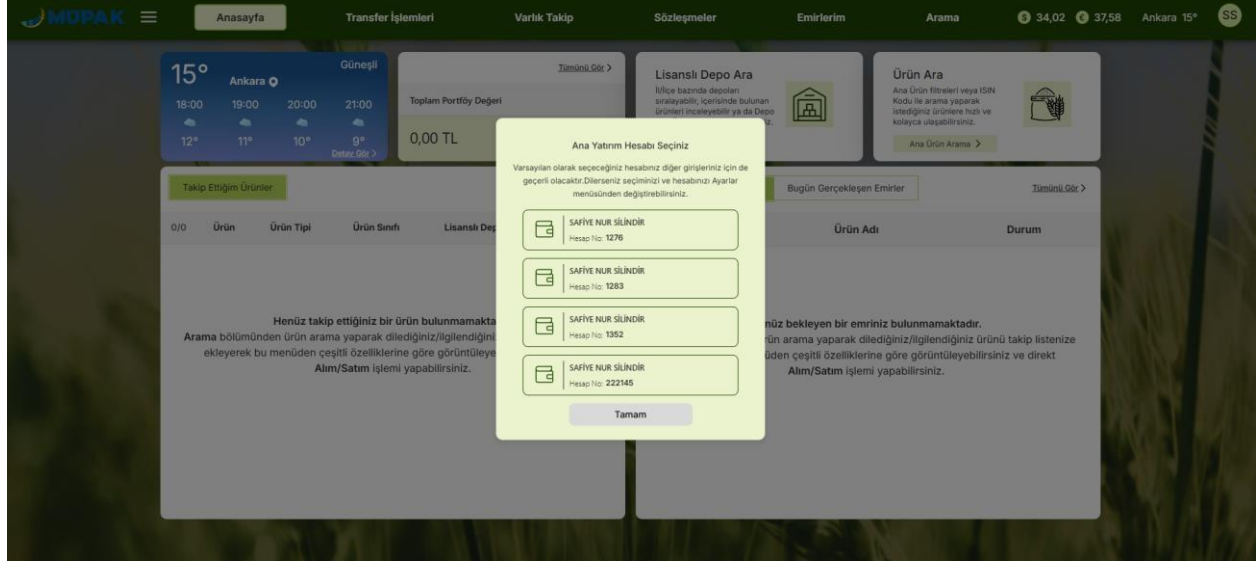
MÜPAK

Anasayfa Transfer İşlemleri Varlık Takip Sözleşmeler Emirlerim Arama 34,02 37,58 Ankara 15° SS

15° Ankara Güneşli
18:00 19:00 20:00 21:00
12° 11° 10° 9°
Detay Gör >

Tümünü Gör >
Toplam Portföy Değeri
0,00 TL

Lisanslı Depo Ara
İl/İlçe bazında depoları sıralayabilir, içerisinde bulunan ürünleri inceleyebilir ya da Depo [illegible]

Ürün Ara
Ana Ürün filtreleri veya ISIN Kodu ile arama yaparak istediğiniz ürünlere hızlı ve kolayca ulaşabilirsiniz.
Ana Ürün Arama >

Takip Ettiğim Ürünler
0/0 Ürün Ürün Tipi Ürün Sınıfı Lisanslı Dep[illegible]

Henüz takip ettiğiniz bir ürün bulunmamakta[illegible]
Arama bölümünden ürün arama yaparak dilediğiniz/ilgilendiğin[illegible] ekleyerek bu menüden çeşitli özelliklerine göre görüntüleye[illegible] Alım/Satım işlemi yapabilirsiniz.

Bugün Gerçekleşen Emirler Tümünü Gör >
Ürün Adı Durum

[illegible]nüz bekleyen bir emriniz bulunmamaktadır.
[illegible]rün arama yaparak dilediğiniz/ilgilendiğiniz ürünü takip listenize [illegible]üden çeşitli özelliklerine göre görüntüleyebilirsiniz ve direkt Alım/Satım işlemi yapabilirsiniz.

Ana Yatırım Hesabı Seçiniz
Varsayılan olarak seçeceğiniz hesabınız diğer girişleriniz için de geçerli olacaktır.Dilerseniz seçiminizi ve hesabınızı Ayarlar menüsünden değiştirebilirsiniz.

SAFİYE NUR SİLİNDİR
Hesap No: 1276

SAFİYE NUR SİLİNDİR
Hesap No: 1283

SAFİYE NUR SİLİNDİR
Hesap No: 1352

SAFİYE NUR SİLİNDİR
Hesap No: 222145

Tamam